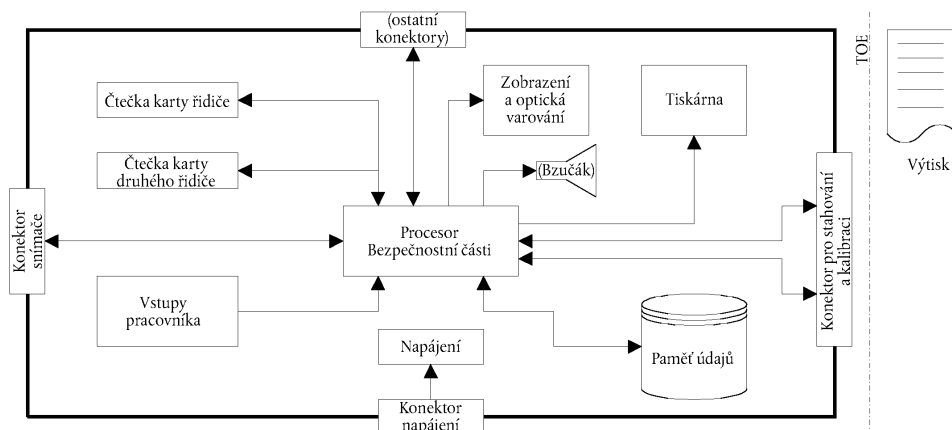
(ostatní konektory)

TOE

Čtečka karty řidiče

Zobrazení a optická varování

Tiskárna

Čtečka karty druhého řidiče

(Bzučák)

Výtisk

Konektor snímače

Procesor Bezpečnostní části

Konektor pro stahování a kalibraci

Vstupy pracovníka

Paměť údajů

Napájení

Konektor napájení